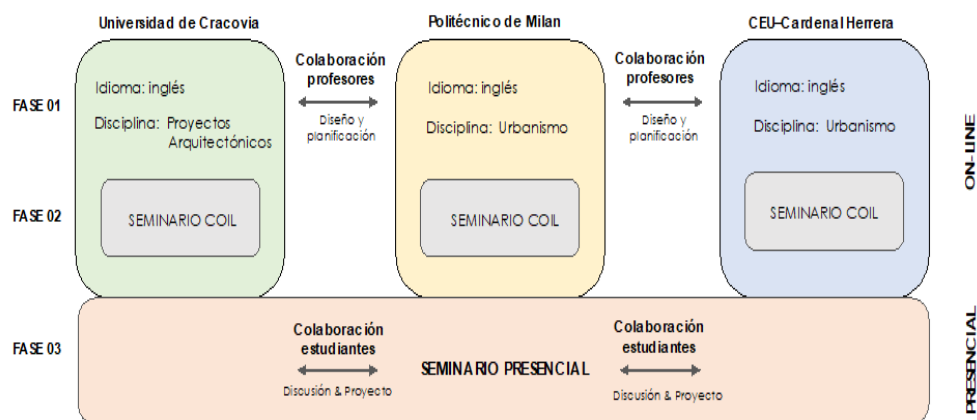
Universidad de Cracovia

Politécnico de Milan

CEU-Cardenal Herrera

FASE 01

FASE 02

FASE 03

Idioma: inglés

Disciplina: Proyectos Arquitectónicos

SEMINARIO COIL

Colaboración profesores

Diseño y planificación

Idioma: inglés

Disciplina: Urbanismo

SEMINARIO COIL

Colaboración profesores

Diseño y planificación

Idioma: inglés

Disciplina: Urbanismo

SEMINARIO COIL

ON-LINE

Colaboración estudiantes

Discusión & Proyecto

SEMINARIO PRESENCIAL

Colaboración estudiantes

Discusión & Proyecto

PRESENCIAL